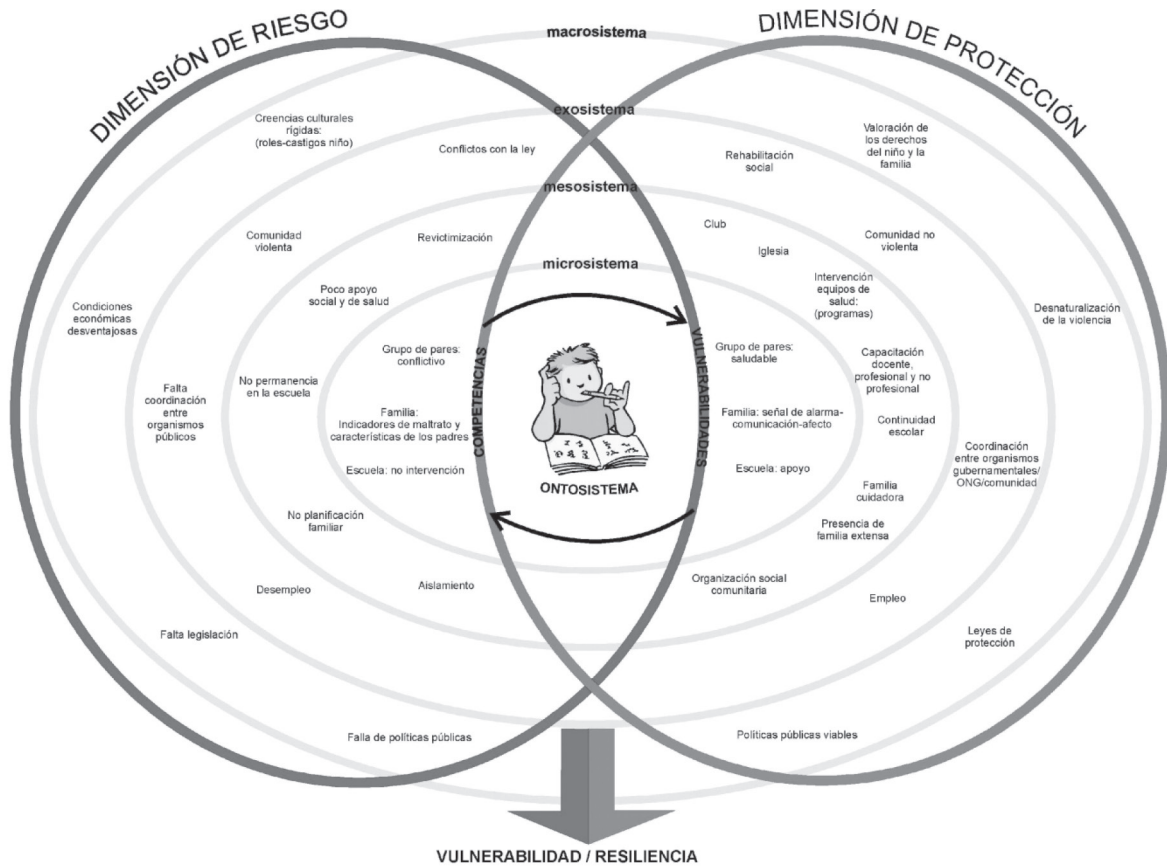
DIMENSIÓN DE RIESGO

macrosistema

DIMENSIÓN DE PROTECCIÓN

Creencias culturales rígidas: (roles-castigos niño)

exosistema

Conflictos con la ley

Valoración de los derechos del niño y la familia

Rehabilitación social

mesosistema

Comunidad violenta

Revictimización

Club

Iglesia

Comunidad no violenta

microsistema

Poco apoyo social y de salud

Intervención equipos de salud: (programas)

Condiciones económicas desventajosas

Desnaturalización de la violencia

Grupo de pares: conflictivo

COMPETENCIAS

VULNERABILIDADES

Grupo de pares: saludable

Capacitación docente, profesional y no profesional

Falta coordinación entre organismos públicos

No permanencia en la escuela

Familia: Indicadores de maltrato y características de los padres

Familia: señal de alarma-comunicación-afecto

Continuidad escolar

Coordinación entre organismos gubernamentales/ ONG/comunidad

Escuela: no intervención

Escuela: apoyo

ONTOSISTEMA

Familia cuidadora

No planificación familiar

Presencia de familia extensa

Desempleo

Aislamiento

Organización social comunitaria

Empleo

Falta legislación

Leyes de protección

Falla de políticas públicas

Políticas públicas viables

VULNERABILIDAD / RESILIENCIA